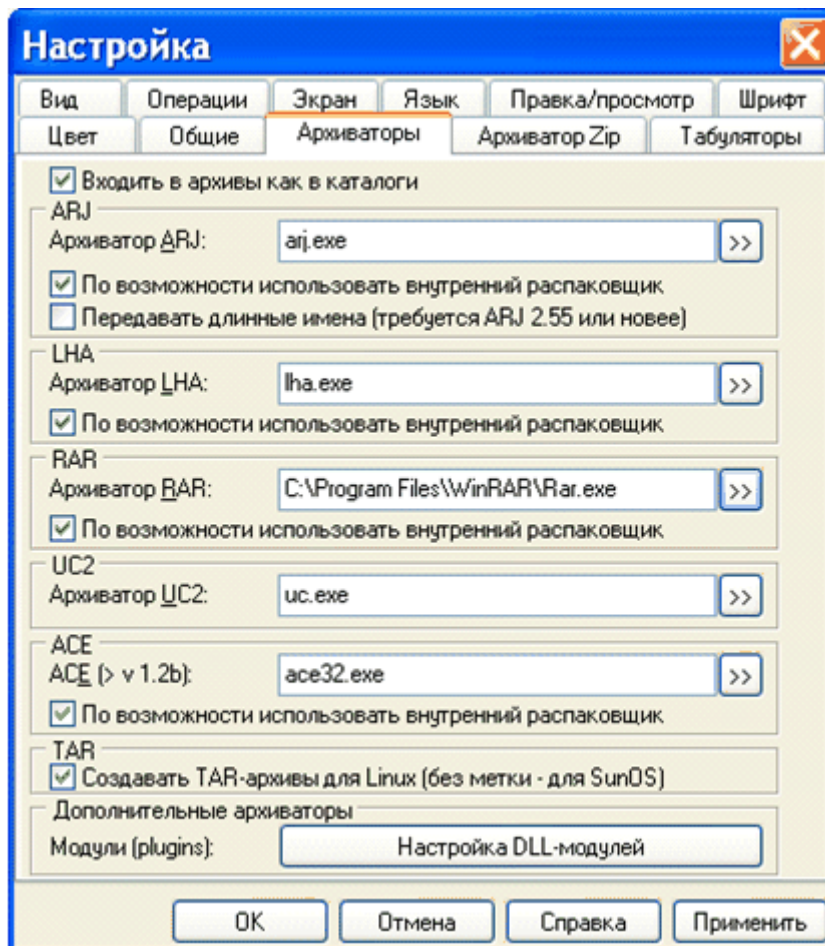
Настройка

Вид | Операции | Экран | Язык | Правка/просмотр | Шрифт
Цвет | Общие | Архиваторы | Архиватор Zip | Табуляторы

Входить в архивы как в каталоги

ARJ
Архиватор ARJ: arj.exe >>
По возможности использовать внутренний распаковщик
Передавать длинные имена (требуется ARJ 2.55 или новее)

LHA
Архиватор LHA: lha.exe >>
По возможности использовать внутренний распаковщик

RAR
Архиватор RAR: C:\Program Files\WinRAR\Rar.exe >>
По возможности использовать внутренний распаковщик

UC2
Архиватор UC2: uc.exe >>

ACE
ACE (> v 1.2b): ace32.exe >>
По возможности использовать внутренний распаковщик

TAR
Создавать TAR-архивы для Linux (без метки - для SunOS)

Дополнительные архиваторы
Модули (plugins): Настройка DLL-модулей

OK | Отмена | Справка | Применить